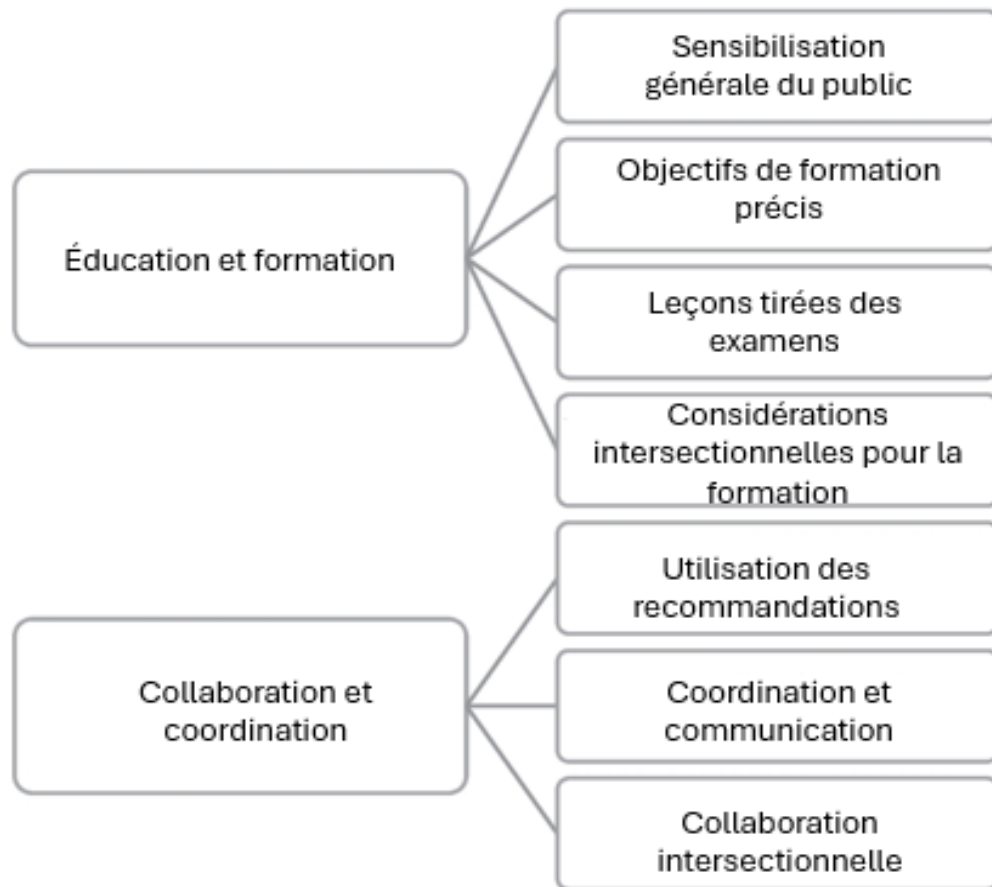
Éducation et formation

Sensibilisation générale du public

Objectifs de formation précis

Leçons tirées des examens

Considérations intersectionnelles pour la formation

Collaboration et coordination

Utilisation des recommandations

Coordination et communication

Collaboration intersectionnelle